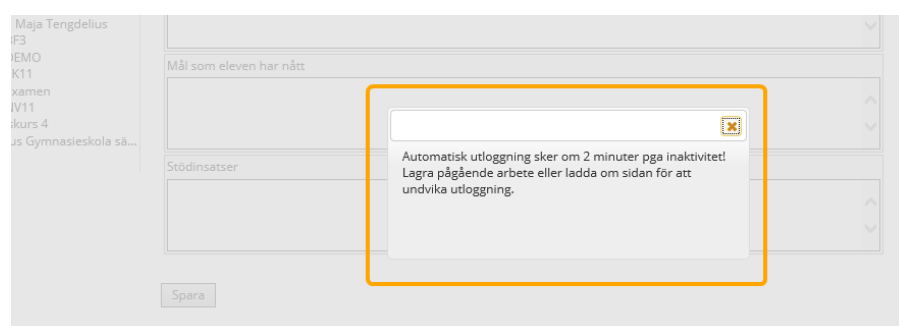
Maja Tengdelius
F3
DEMO
K11
xamen
V11
kurs 4
us Gymnasieskola sä...

Mål som eleven har nått

Stödinsatser

Spara

Automatisk utloggning sker om 2 minuter pga inaktivitet! Lagra pågående arbete eller ladda om sidan för att undvika utloggning.